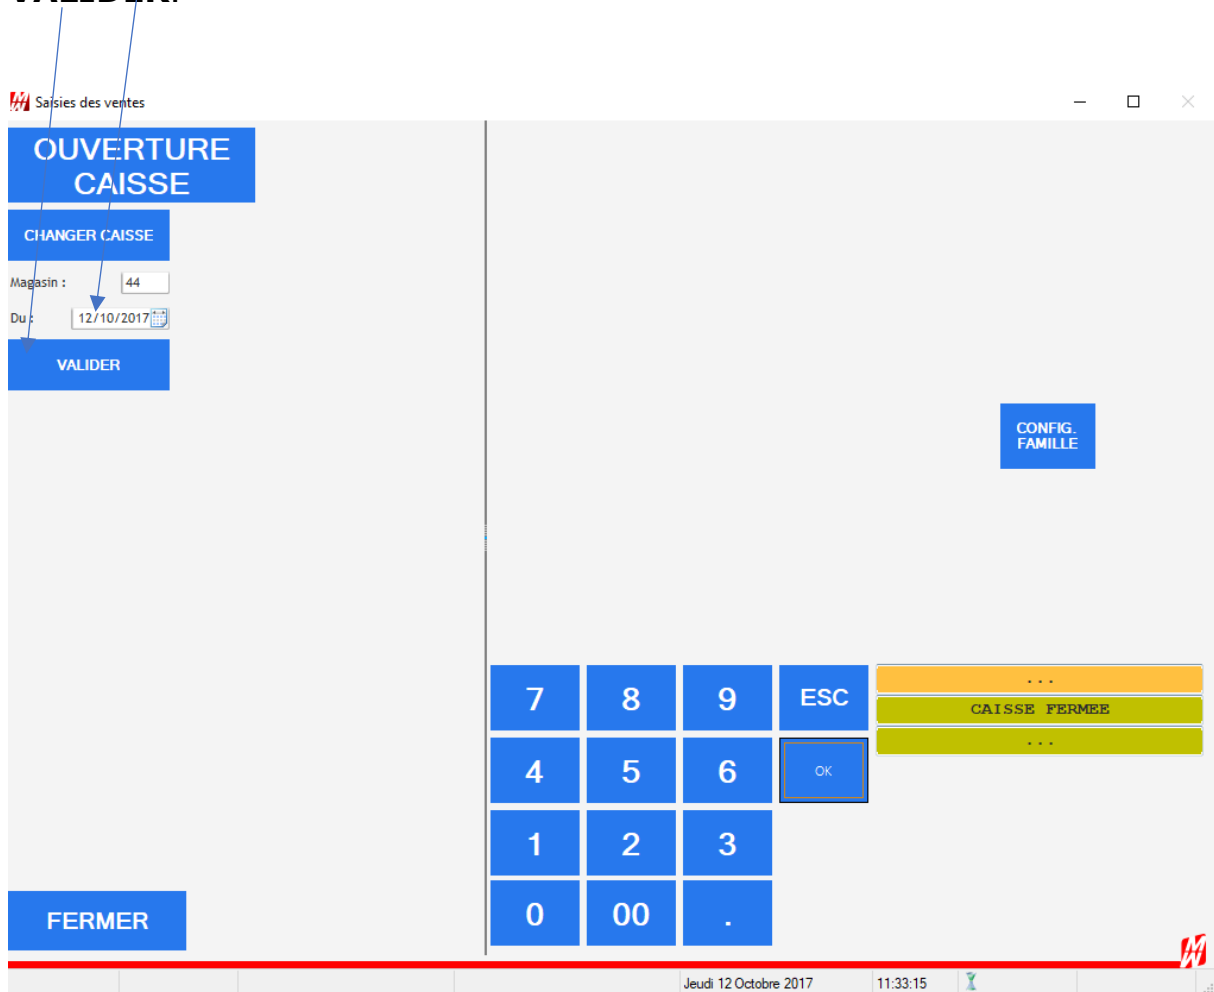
Saisies des ventes

OUVERTURE CAISSE

CHANGER CAISSE

Magasin : 44

Du : 12/10/2017

VALIDER

CONFIG. FAMILLE

| 7 | 8 | 9 | ESC |
|---|---|---|---|
| 4 | 5 | 6 | OK |
| 1 | 2 | 3 | |
| 0 | 00 | . | |

...

CAISSE FERMEE

...

FERMER

Jeudi 12 Octobre 2017

11:33:15